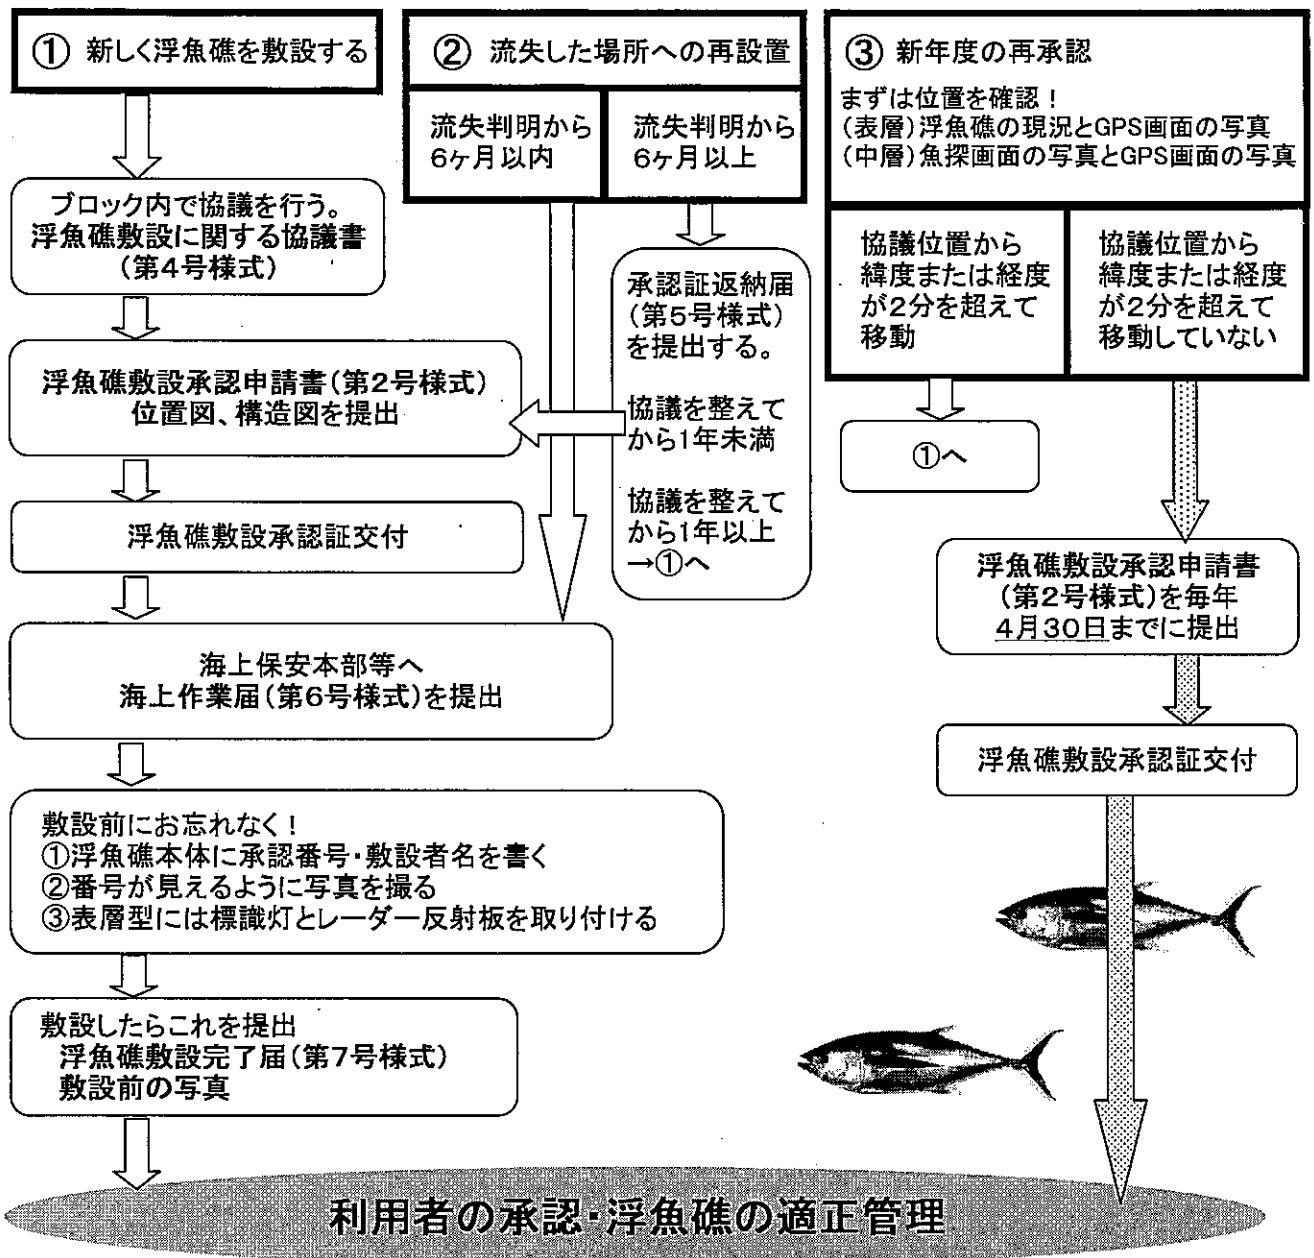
① 新しく浮魚礁を敷設する

ブロック内で協議を行う。
浮魚礁敷設に関する協議書
（第4号様式）

浮魚礁敷設承認申請書（第2号様式）
位置図、構造図を提出

浮魚礁敷設承認証交付

海上保安本部等へ
海上作業届（第6号様式）を提出

敷設前にお忘れなく！
①浮魚礁本体に承認番号・敷設者名を書く
②番号が見えるように写真を撮る
③表層型には標識灯とレーダー反射板を取り付ける

敷設したらこれを提出
浮魚礁敷設完了届（第7号様式）
敷設前の写真

② 流失した場所への再設置

流失判明から6ヶ月以内

流失判明から6ヶ月以上

承認証返納届（第5号様式）を提出する。

協議を整えてから1年未満

協議を整えてから1年以上
→①へ

③ 新年度の再承認

まずは位置を確認！
（表層）浮魚礁の現況とGPS画面の写真
（中層）魚探画面の写真とGPS画面の写真

協議位置から緯度または経度が2分を超えて移動

協議位置から緯度または経度が2分を超えて移動していない

①へ

浮魚礁敷設承認申請書
（第2号様式）を毎年
4月30日までに提出

浮魚礁敷設承認証交付

利用者の承認・浮魚礁の適正管理